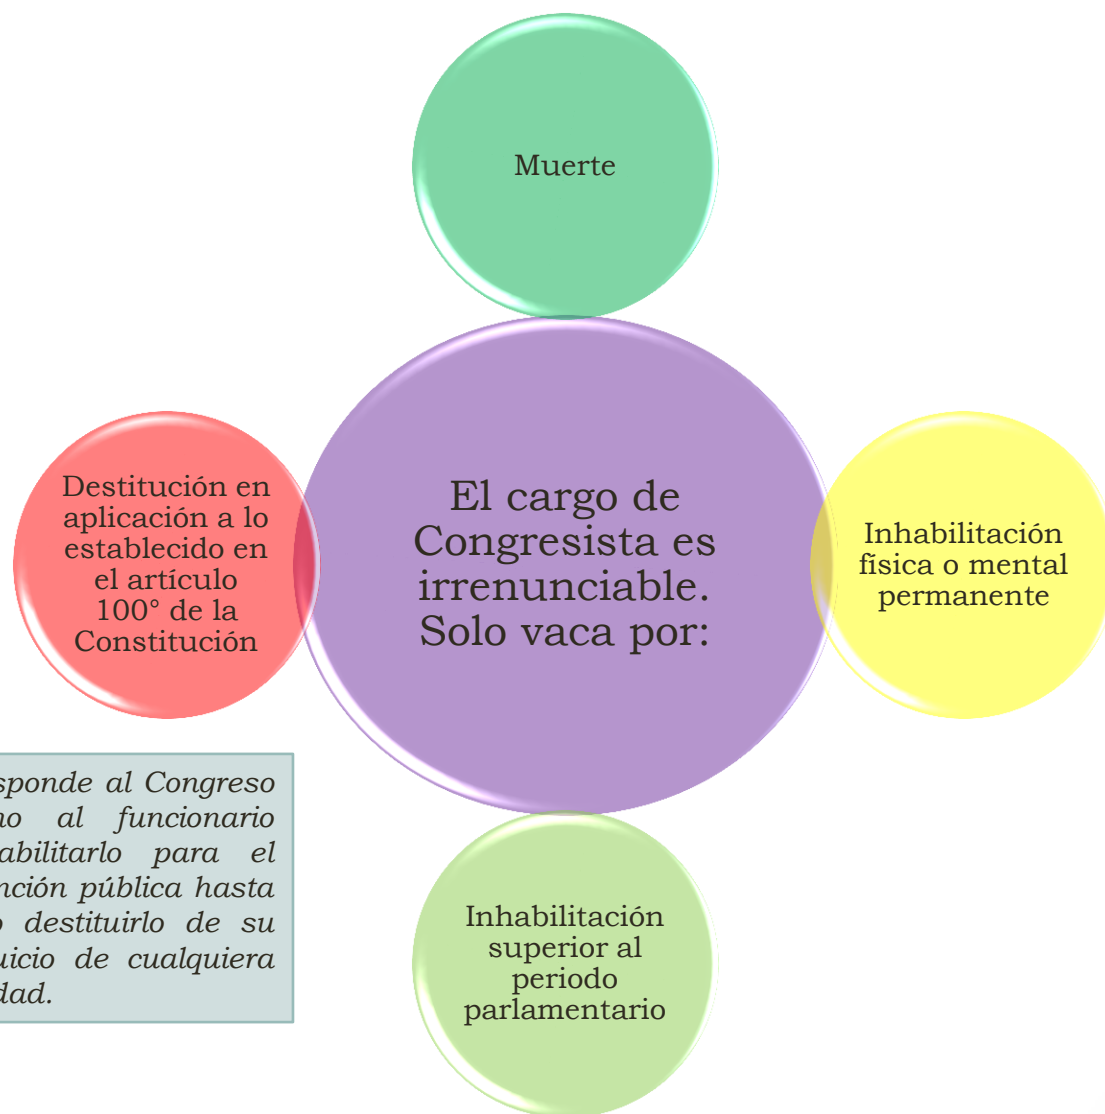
Muerte

El cargo de Congresista es irrenunciable. Solo vaca por:

Destitución en aplicación a lo establecido en el artículo 100° de la Constitución

Inhabilitación física o mental permanente

Inhabilitación superior al periodo parlamentario

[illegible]sponde al Congreso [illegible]no al funcionario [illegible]abilitarlo para el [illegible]nción pública hasta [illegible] destituirlo de su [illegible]uicio de cualquiera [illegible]dad.